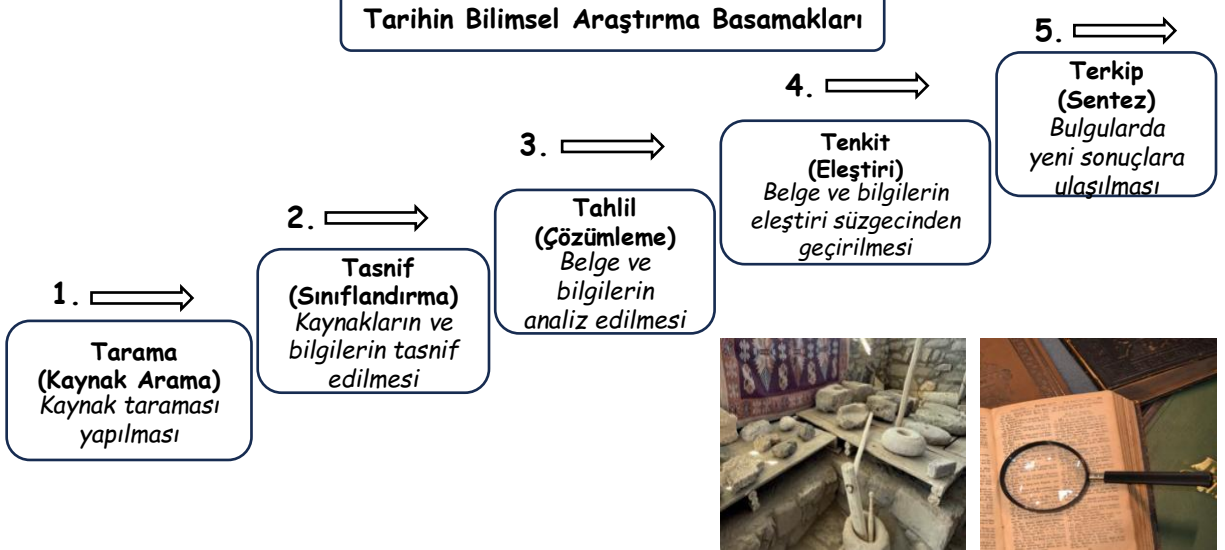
Tarihin Bilimsel Araştırma Basamakları

1.

Tarama
(Kaynak Arama)
Kaynak taraması yapılması

2.

Tasnif
(Sınıflandırma)
Kaynakların ve bilgilerin tasnif edilmesi

3.

Tahlil
(Çözümleme)
Belge ve bilgilerin analiz edilmesi

4.

Tenkit
(Eleştiri)
Belge ve bilgilerin eleştiri süzgecinden geçirilmesi

5.

Terkip
(Sentez)
Bulgularda yeni sonuçlara ulaşılması